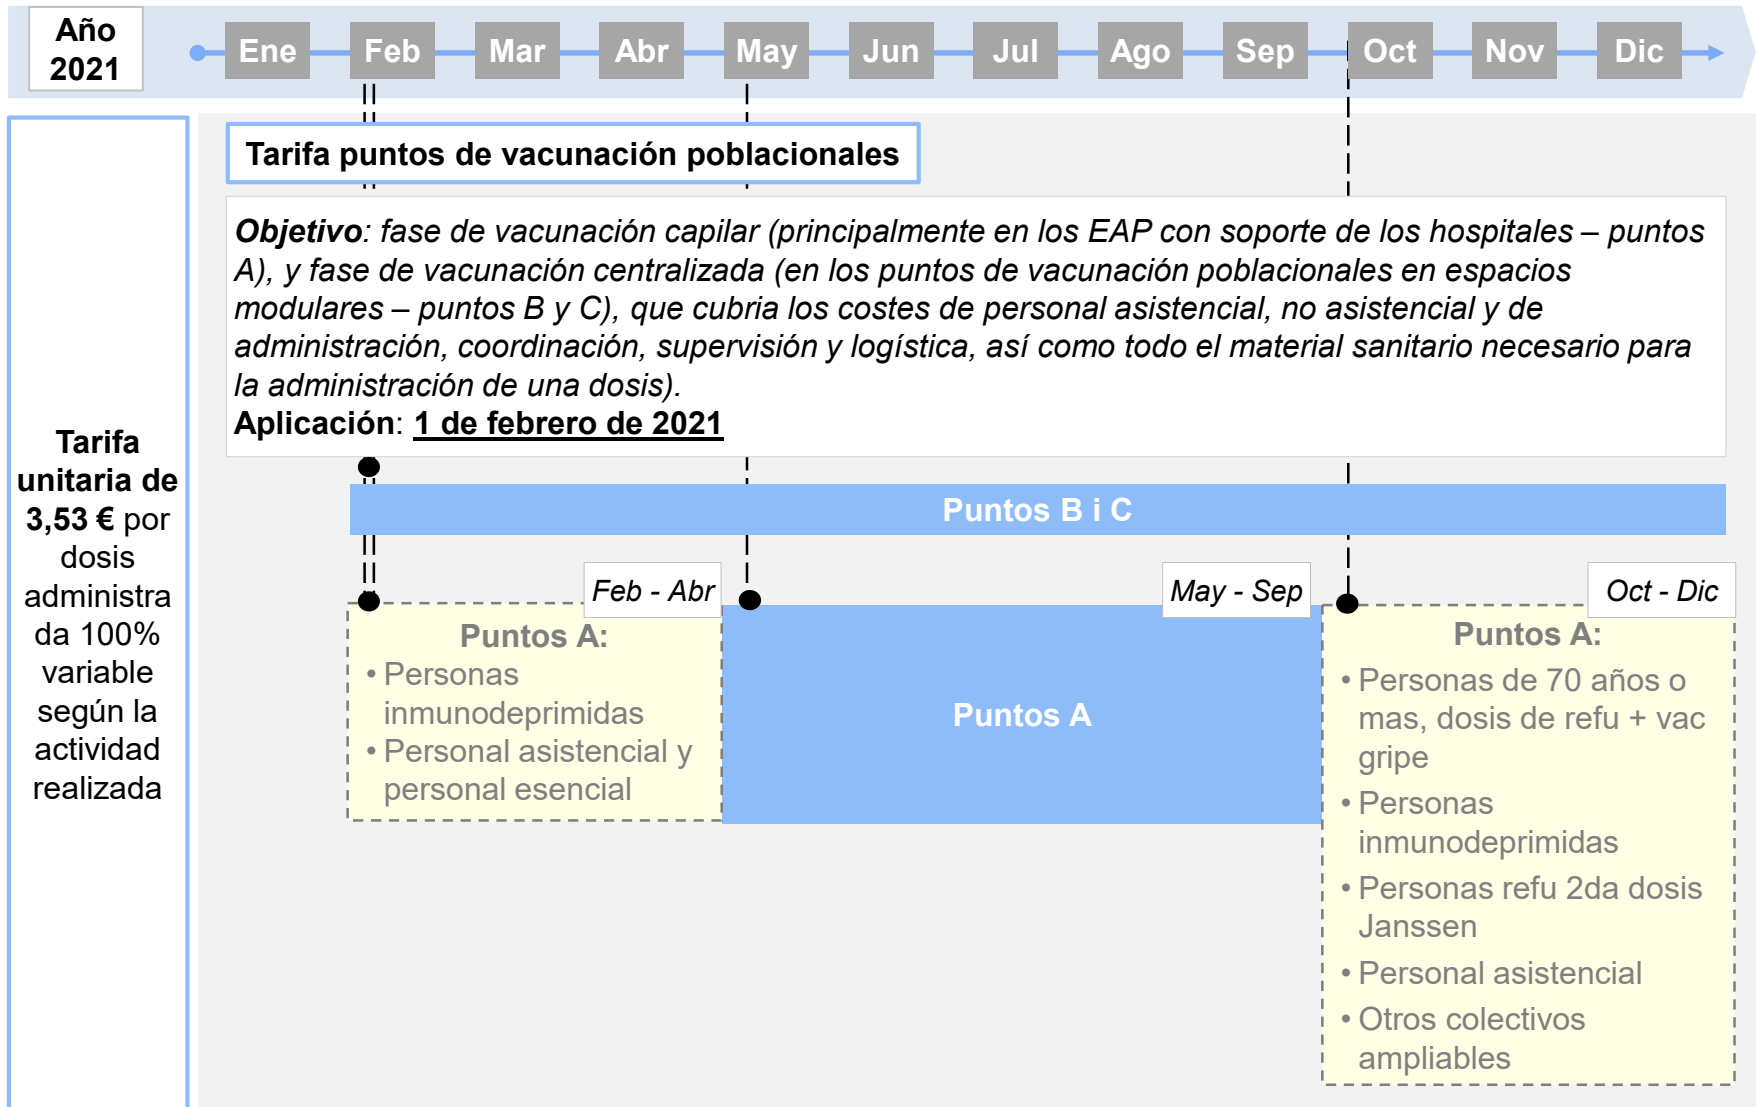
Año 2021

Ene Feb Mar Abr May Jun Jul Ago Sep Oct Nov Dic

Tarifa unitaria de 3,53 € por dosis administrada 100% variable según la actividad realizada

Tarifa puntos de vacunación poblacionales

Objetivo: fase de vacunación capilar (principalmente en los EAP con soporte de los hospitales – puntos A), y fase de vacunación centralizada (en los puntos de vacunación poblacionales en espacios modulares – puntos B y C), que cubria los costes de personal asistencial, no asistencial y de administración, coordinación, supervisión y logística, así como todo el material sanitario necesario para la administración de una dosis).
Aplicación: 1 de febrero de 2021

Puntos B i C

Feb - Abr

Puntos A:
• Personas inmunodeprimidas
• Personal asistencial y personal esencial

May - Sep

Puntos A

Oct - Dic

Puntos A:
• Personas de 70 años o mas, dosis de refu + vac gripe
• Personas inmunodeprimidas
• Personas refu 2da dosis Janssen
• Personal asistencial
• Otros colectivos ampliables